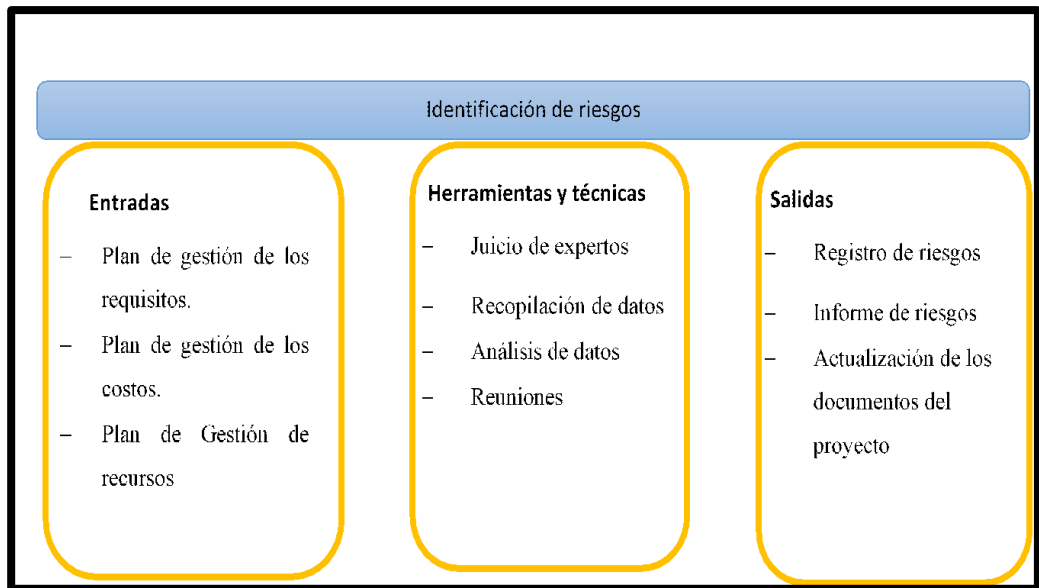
Identificación de riesgos

Entradas

– Plan de gestión de los requisitos.
– Plan de gestión de los costos.
– Plan de Gestión de recursos

Herramientas y técnicas

– Juicio de expertos
– Recopilación de datos
– Análisis de datos
– Reuniones

Salidas

– Registro de riesgos
– Informe de riesgos
– Actualización de los documentos del proyecto